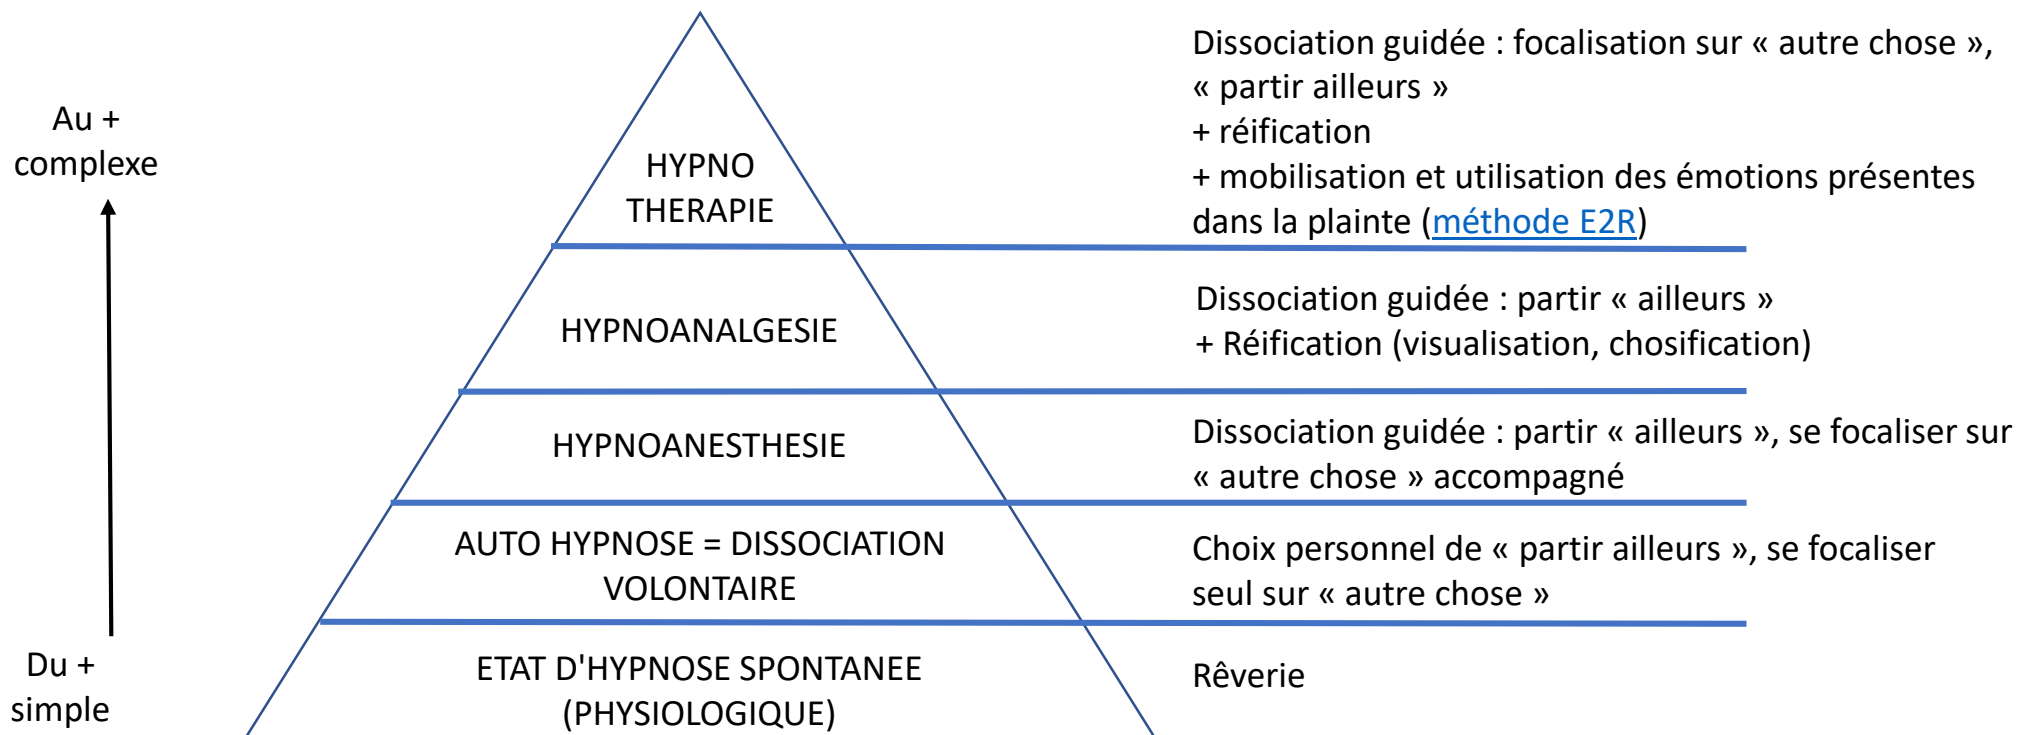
Au + complexe

Du + simple

HYPNO THERAPIE

Dissociation guidée : focalisation sur « autre chose », « partir ailleurs »
+ réification
+ mobilisation et utilisation des émotions présentes dans la plainte (méthode E2R)

HYPNOANALGESIE

Dissociation guidée : partir « ailleurs »
+ Réification (visualisation, chosification)

HYPNOANESTHESIE

Dissociation guidée : partir « ailleurs », se focaliser sur « autre chose » accompagné

AUTO HYPNOSE = DISSOCIATION VOLONTAIRE

Choix personnel de « partir ailleurs », se focaliser seul sur « autre chose »

ETAT D'HYPNOSE SPONTANEE (PHYSIOLOGIQUE)

Rêverie